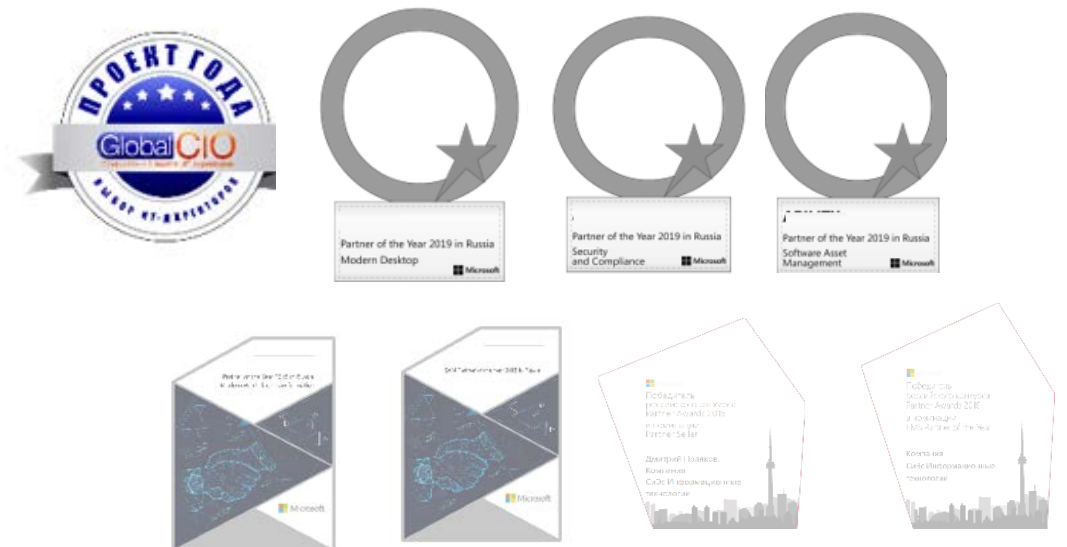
ПРОЕКТ ГОДА
GlobalCIO
ВЫБОР ИТ-ДИРЕКТОРОВ

Partner of the Year 2019 in Russia
Modern Desktop
Microsoft

Partner of the Year 2019 in Russia
Security and Compliance
Microsoft

Partner of the Year 2019 in Russia
Software Asset Management
Microsoft

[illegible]
Microsoft

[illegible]
Microsoft

Победитель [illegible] Partner Awards 2016 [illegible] Partner Seller
Дмитрий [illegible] Компания СиЭс Информационные технологии

Победитель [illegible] Partner Awards 2016 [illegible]
Компания СиЭс Информационные технологии